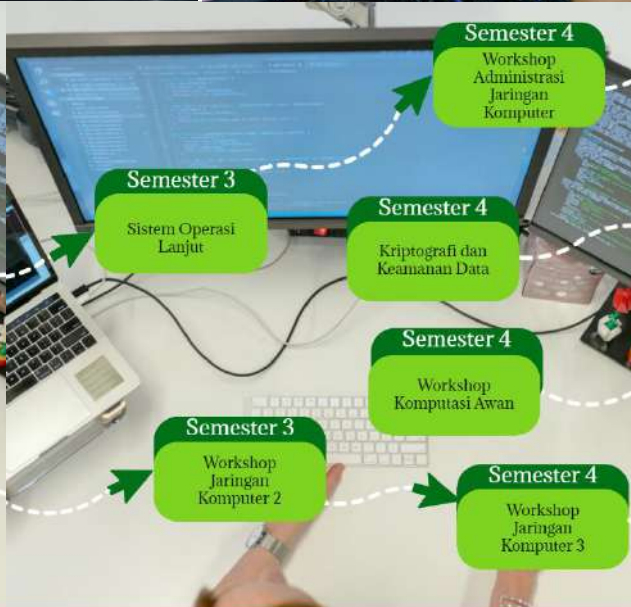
Semester 4
Workshop Administrasi Jaringan Komputer

Semester 3
Sistem Operasi Lanjut

Semester 4
Kriptografi dan Keamanan Data

Semester 4
Workshop Komputasi Awan

Semester 3
Workshop Jaringan Komputer 2

Semester 4
Workshop Jaringan Komputer 3